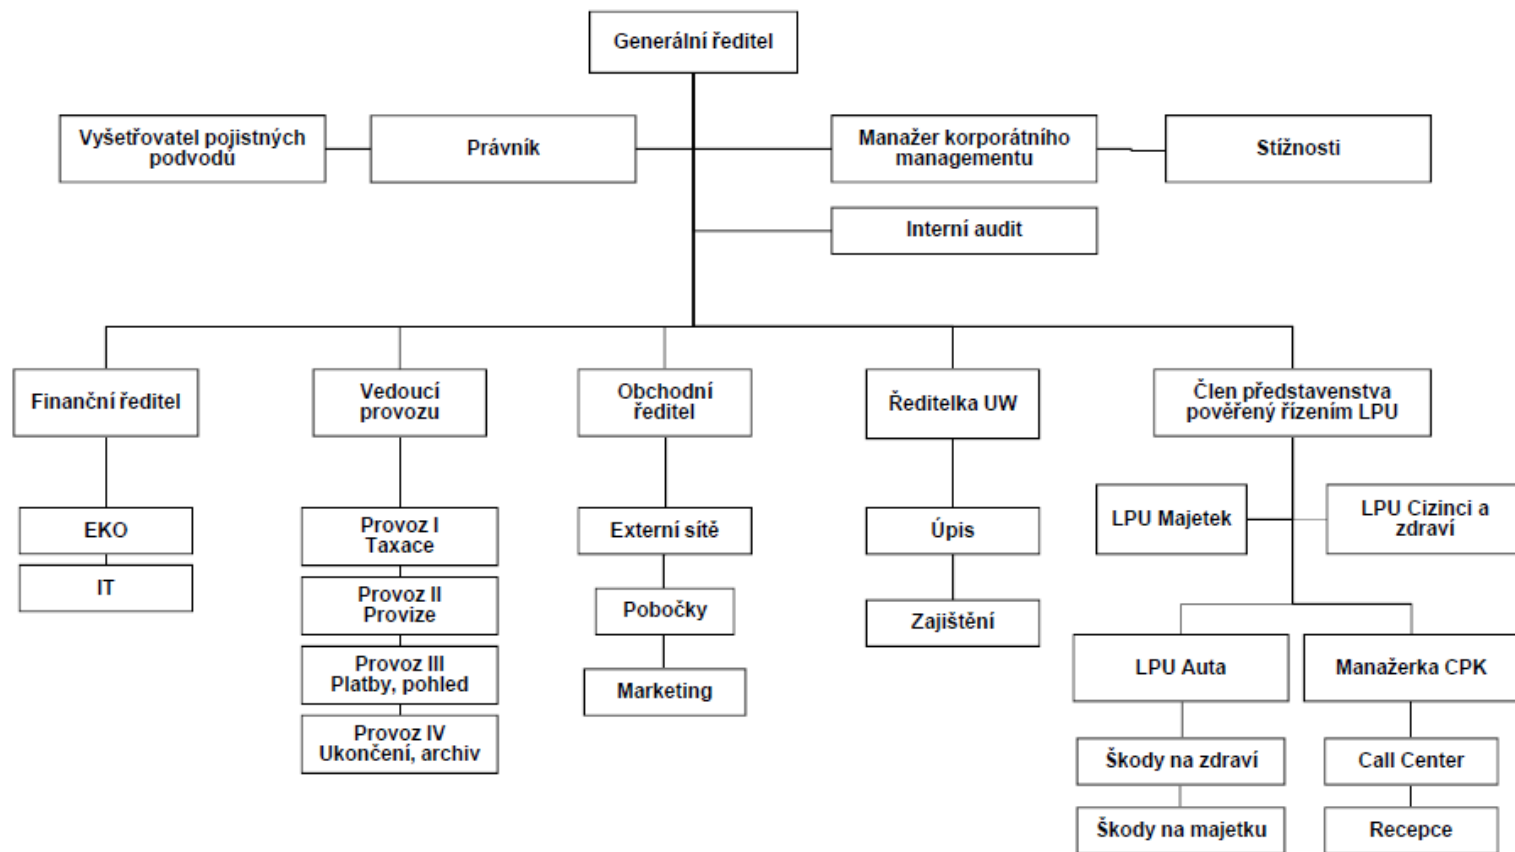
Generální ředitel

Vyšetřovatel pojistných podvodů

Právník

Manažer korporátního managementu

Stížnosti

Interní audit

Finanční ředitel

EKO

IT

Vedoucí provozu

Provoz I Taxace

Provoz II Provize

Provoz III Platby, pohled

Provoz IV Ukončení, archiv

Obchodní ředitel

Externí sítě

Pobočky

Marketing

Ředitelka UW

Úpis

Zajištění

Člen představenstva pověřený řízením LPU

LPU Majetek

LPU Cizinci a zdraví

LPU Auta

Škody na zdraví

Škody na majetku

Manažerka CPK

Call Center

Recepce